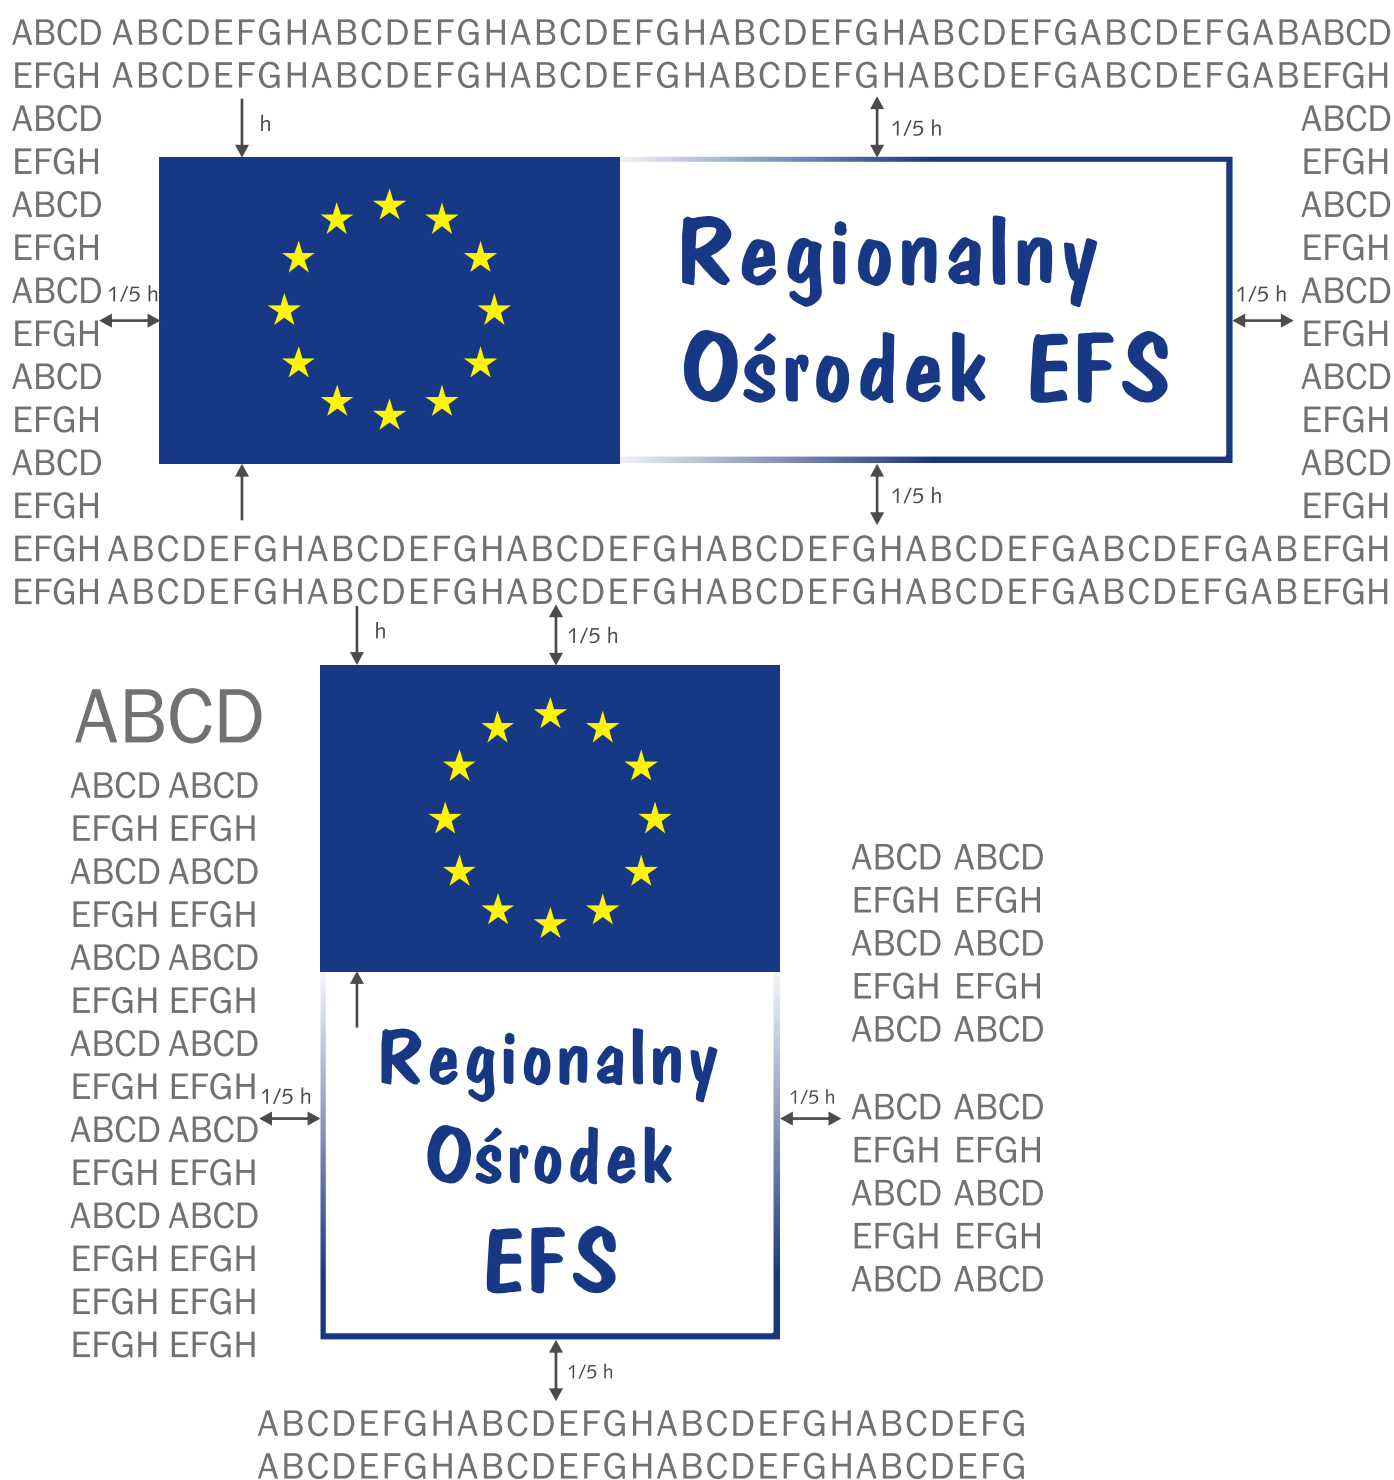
ABCD ABCDEFGHABCDEFGHABCDEFGHABCDEFGHABCDEFGABCDEFGABABCD
EFGH ABCDEFGHABCDEFGHABCDEFGHABCDEFGHABCDEFGABCDEFGABEFGH

ABCD
EFGH
ABCD
EFGH
ABCD
EFGH
ABCD
EFGH
ABCD
EFGH

h

1/5 h

1/5 h

Regionalny
Ośrodek EFS

1/5 h

1/5 h

ABCD
EFGH
ABCD
EFGH
ABCD
EFGH
ABCD
EFGH
ABCD
EFGH

EFGH ABCDEFGHABCDEFGHABCDEFGHABCDEFGHABCDEFGABCDEFGABEFGH
EFGH ABCDEFGHABCDEFGHABCDEFGHABCDEFGHABCDEFGABCDEFGABEFGH

h

1/5 h

ABCD

ABCD ABCD
EFGH EFGH
ABCD ABCD
EFGH EFGH
ABCD ABCD
EFGH EFGH
ABCD ABCD
EFGH EFGH
ABCD ABCD
EFGH EFGH
ABCD ABCD
EFGH EFGH
EFGH EFGH
EFGH EFGH

1/5 h

Regionalny
Ośrodek
EFS

1/5 h

ABCD ABCD
EFGH EFGH
ABCD ABCD
EFGH EFGH
ABCD ABCD

ABCD ABCD
EFGH EFGH
ABCD ABCD
EFGH EFGH
ABCD ABCD

1/5 h

ABCDEFGHABCDEFGHABCDEFGHABCDEFG
ABCDEFGHABCDEFGHABCDEFGHABCDEFG